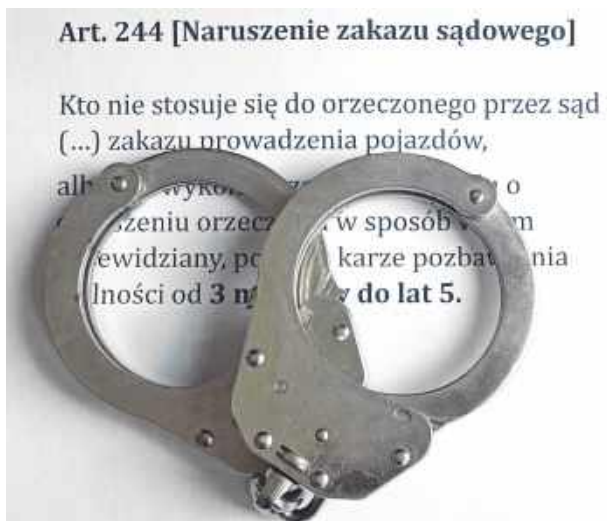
Art. 244 [Naruszenie zakazu sądowego]

Kto nie stosuje się do orzeczonego przez sąd (...) zakazu prowadzenia pojazdów, alb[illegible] wykon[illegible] o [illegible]szeniu orzecz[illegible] w sposób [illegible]m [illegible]ewidziany, po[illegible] karze pozba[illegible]nia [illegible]lności od 3 m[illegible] do lat 5.